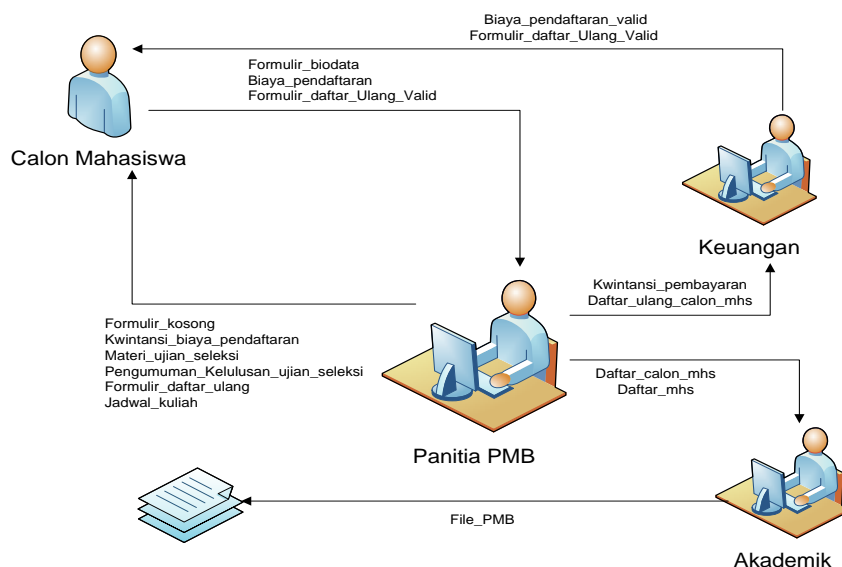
Biaya_pendaftaran_valid
Formulir_daftar_Ulang_Valid

Formulir_biodata
Biaya_pendaftaran
Formulir_daftar_Ulang_Valid

Calon Mahasiswa

Keuangan

Kwintansi_pembayaran
Daftar_ulang_calon_mhs

Formulir_kosong
Kwintansi_biaya_pendaftaran
Materi_ujian_seleksi
Pengumuman_Kelulusan_ujian_seleksi
Formulir_daftar_ulang
Jadwal_kuliah

Daftar_calon_mhs
Daftar_mhs

Panitia PMB

File_PMB

Akademik